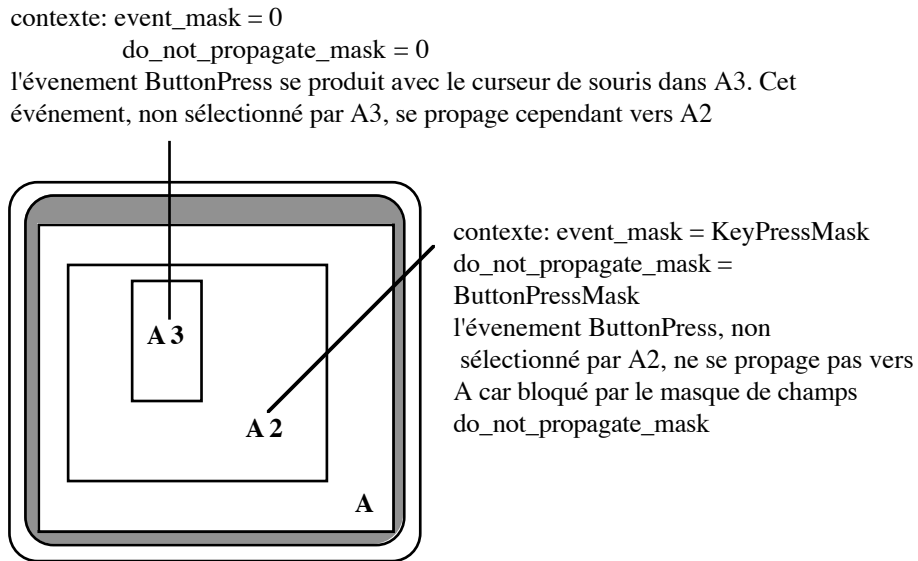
contexte: event_mask = 0
do_not_propagate_mask = 0
l'évenement ButtonPress se produit avec le curseur de souris dans A3. Cet événement, non sélectionné par A3, se propage cependant vers A2

contexte: event_mask = KeyPressMask
do_not_propagate_mask = ButtonPressMask
l'évenement ButtonPress, non sélectionné par A2, ne se propage pas vers A car bloqué par le masque de champs do_not_propagate_mask

A 3

A 2

A